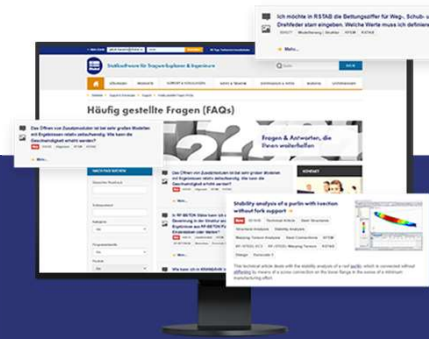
Ich möchte in RSTAB die Bettungsziffer für Weg-, Schub- und Drehfeder starr eingeben. Welche Werte muss ich definieren?

Mehr...

Statiksoftware für Tragwerksplaner & Ingenieure

Häufig gestellte Fragen (FAQs)

Fragen & Antworten, die Ihnen weiterhelfen

Das Öffnen von Zusatzmodulen ist bei sehr großen Modellen mit Ergebnissen relativ zeitaufwendig. Wie kann die Geschwindigkeit erhöht werden?

Mehr...

Das Öffnen von Zusatzmodulen ist bei sehr großen Modellen mit Ergebnissen relativ zeitaufwendig. Wie kann die Geschwindigkeit erhöht werden?

Mehr...

Stability analysis of a purlin with rotation without fork support

Structural Analysis

Stability Analysis

The technical article deals with the stability analysis of a roof purlin, which is connected without stiffening by means of a screw connection on the lower flange in the scope of a minimum maintaining effect.